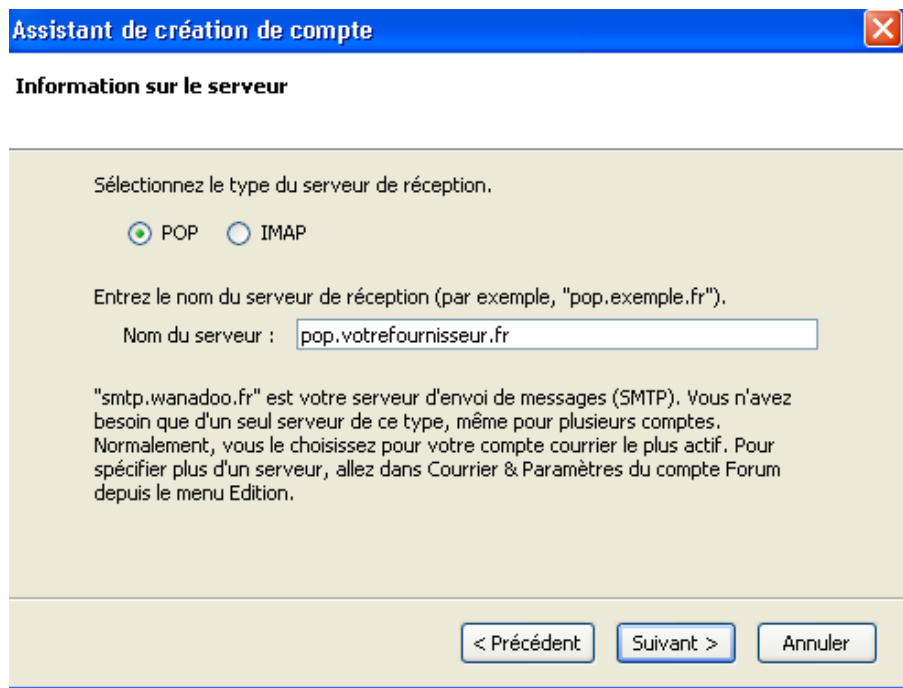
Assistant de création de compte

Information sur le serveur

Sélectionnez le type du serveur de réception.

POP IMAP

Entrez le nom du serveur de réception (par exemple, "pop.exemple.fr").

Nom du serveur : pop.votrefournisseur.fr

"smtp.wanadoo.fr" est votre serveur d'envoi de messages (SMTP). Vous n'avez besoin que d'un seul serveur de ce type, même pour plusieurs comptes. Normalement, vous le choisissez pour votre compte courrier le plus actif. Pour spécifier plus d'un serveur, allez dans Courrier & Paramètres du compte Forum depuis le menu Edition.

< Précédent Suivant > Annuler